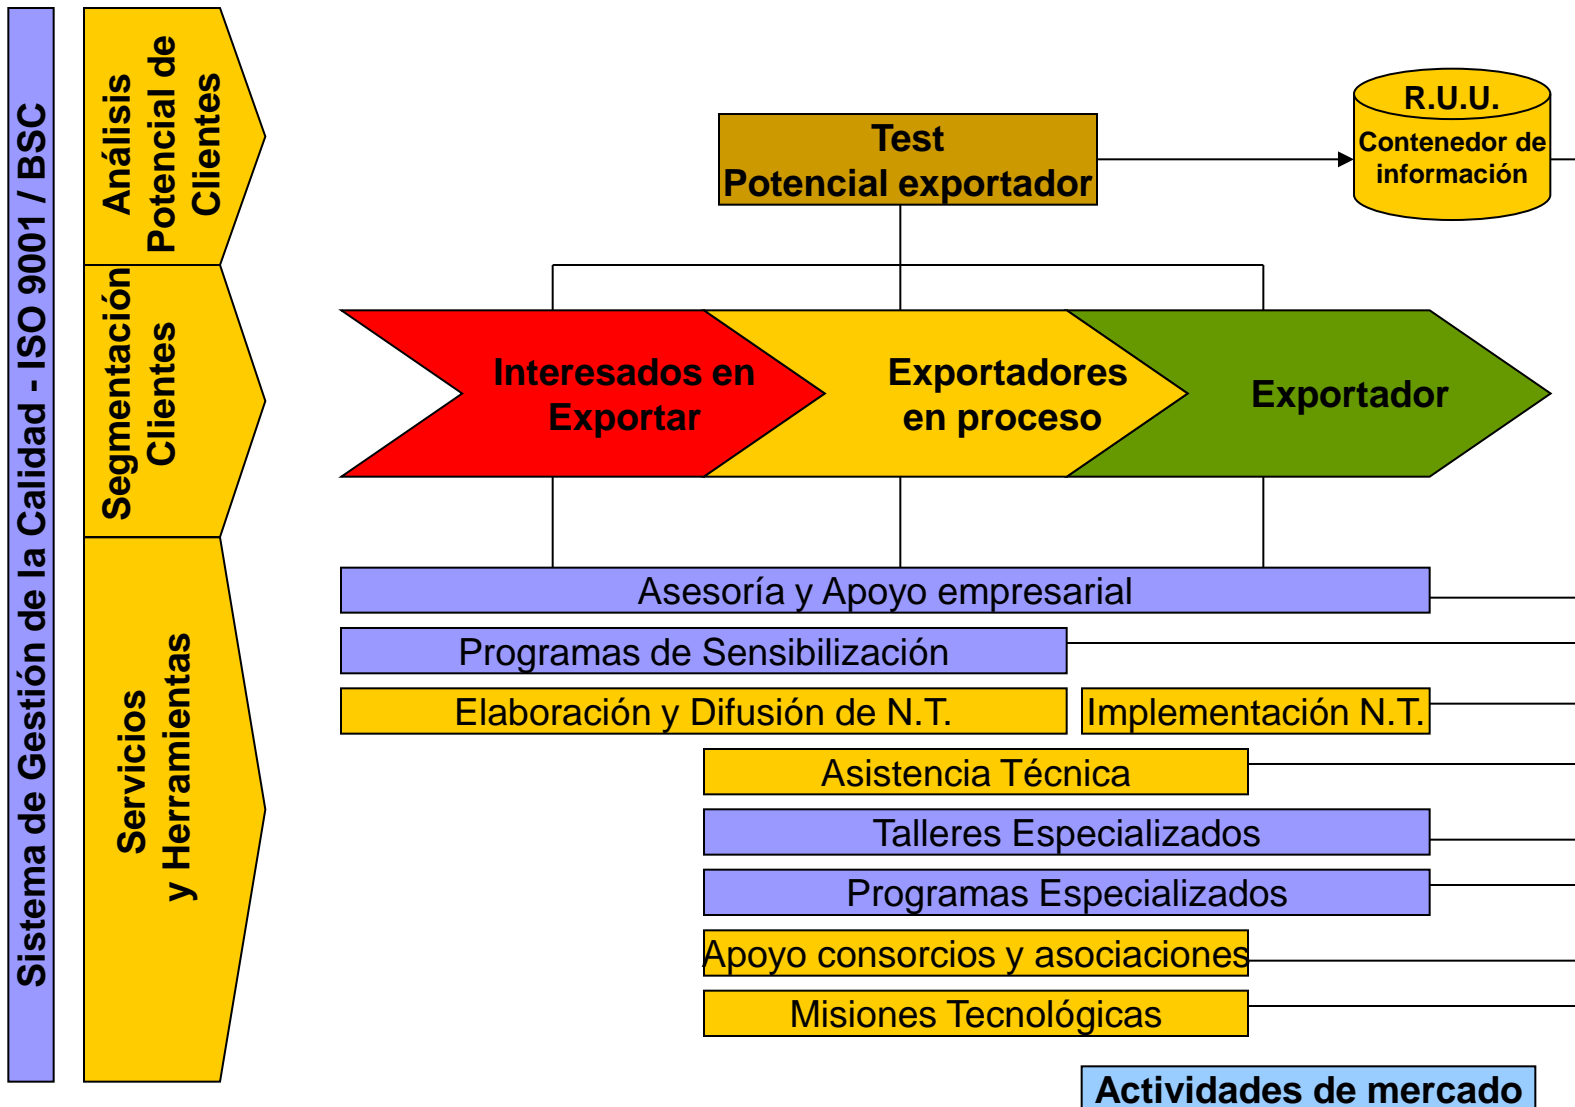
Sistema de Gestión de la Calidad - ISO 9001 / BSC

Análisis Potencial de Clientes

Segmentación Clientes

Servicios y Herramientas

Test
Potencial exportador

R.U.U.
Contenedor de información

Interesados en Exportar

Exportadores en proceso

Exportador

Asesoría y Apoyo empresarial

Programas de Sensibilización

Elaboración y Difusión de N.T.

Implementación N.T.

Asistencia Técnica

Talleres Especializados

Programas Especializados

Apoyo consorcios y asociaciones

Misiones Tecnológicas

Actividades de mercado